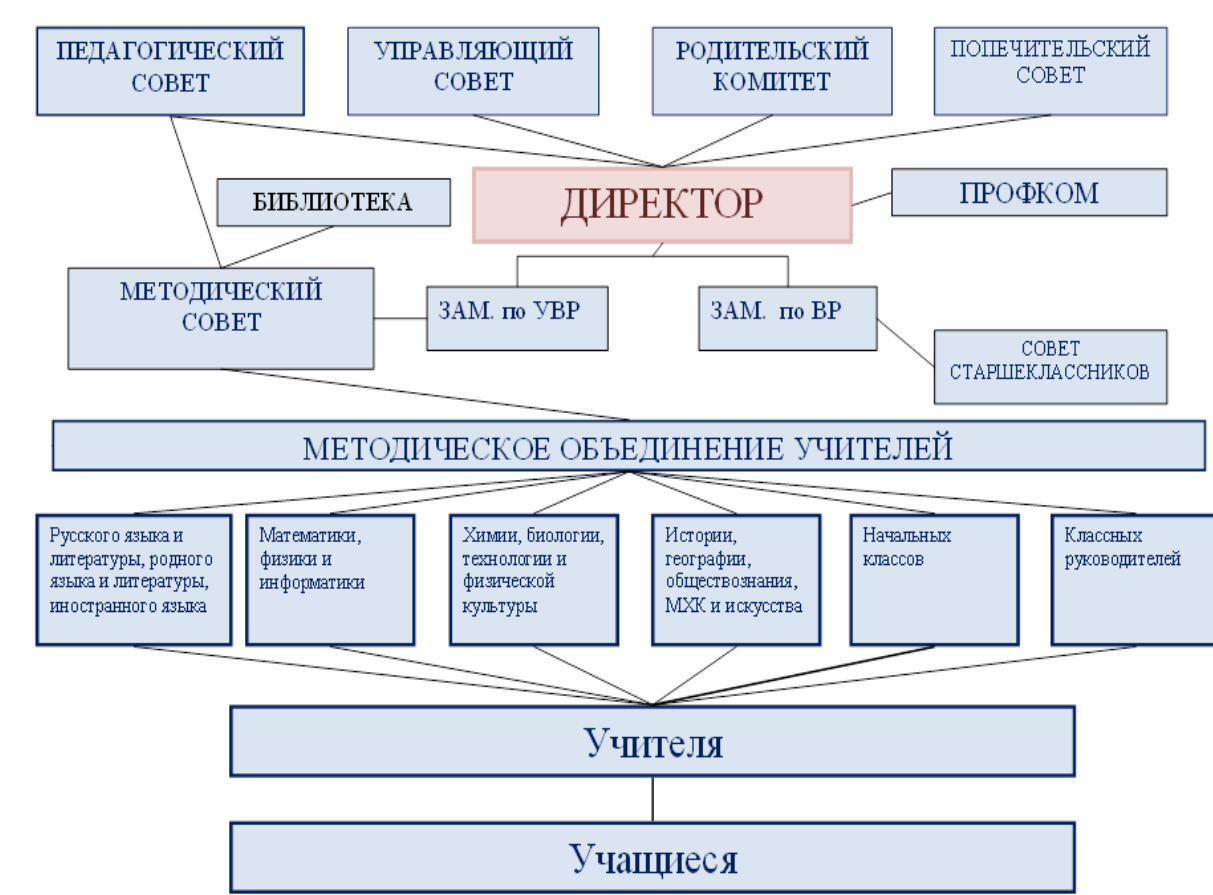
ПЕДАГОГИЧЕСКИЙ СОВЕТ

УПРАВЛЯЮЩИЙ СОВЕТ

РОДИТЕЛЬСКИЙ КОМИТЕТ

ПОПЕЧИТЕЛЬСКИЙ СОВЕТ

БИБЛИОТЕКА

ДИРЕКТОР

ПРОФКОМ

МЕТОДИЧЕСКИЙ СОВЕТ

ЗАМ. по УВР

ЗАМ. по ВР

СОВЕТ СТАРШЕКЛАССНИКОВ

МЕТОДИЧЕСКОЕ ОБЪЕДИНЕНИЕ УЧИТЕЛЕЙ

Русского языка и литературы, родного языка и литературы, иностранного языка

Математики, физики и информатики

Химии, биологии, технологии и физической культуры

Истории, географии, обществознания, МХК и искусства

Начальных классов

Классных руководителей

Учителя

Учащиеся